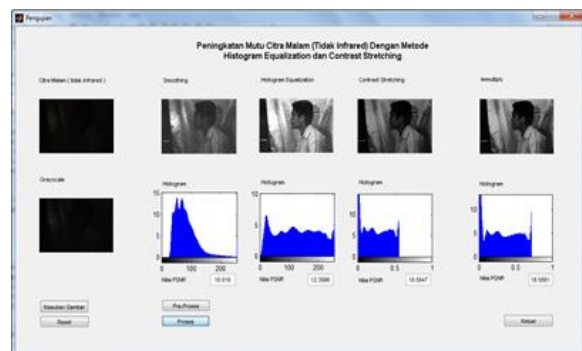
Pengujian

Peningkatan Mutu Citra Malam (Tidak Infrared) Dengan Metode Histogram Equalization dan Contrast Stretching

Citra Malam ( tidak infrared )

Smoothing

Histogram Equalization

Contrast Stretching

Immultiply

Grayscale

Histogram

10

5

0

0 100 200

Nilai PSNR 10.019

Histogram

10

5

0

0 100 200

Nilai PSNR 12.3599

Histogram

10

5

0

0 0.5 1

Nilai PSNR 16.5947

Histogram

10

5

0

0 0.5 1

Nilai PSNR 16.5581

Masukan Gambar

Reset

Pra-Proses

Proses

Keluar